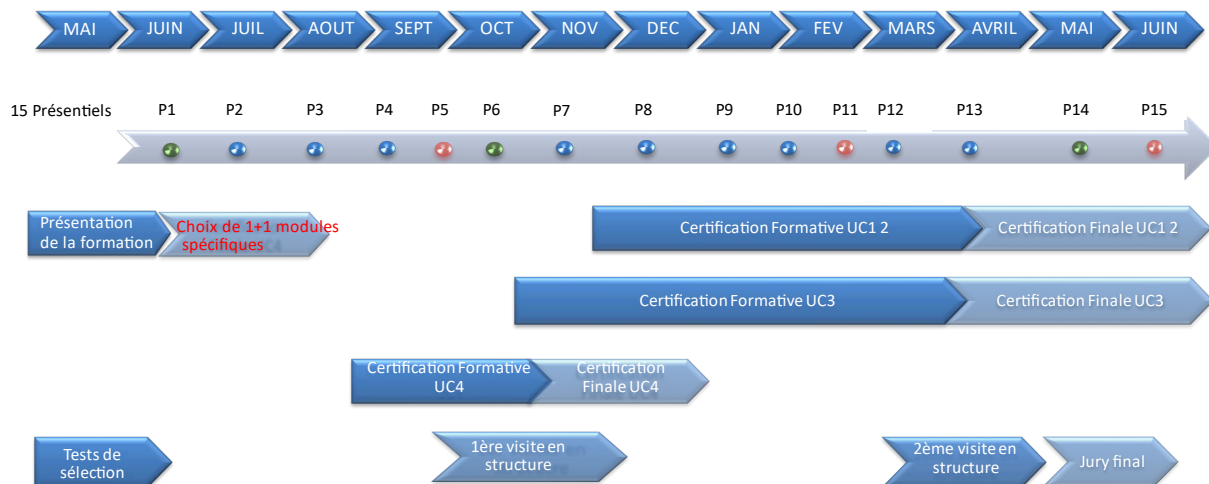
MAI JUIN JUIL AOUT SEPT OCT NOV DEC JAN FEV MARS AVRIL MAI JUIN

15 Présentiels P1 P2 P3 P4 P5 P6 P7 P8 P9 P10 P11 P12 P13 P14 P15

Présentation de la formation

Choix de 1+1 modules spécifiques

Certification Formative UC1 2

Certification Finale UC1 2

Certification Formative UC3

Certification Finale UC3

Certification Formative UC4

Certification Finale UC4

Tests de sélection

1ère visite en structure

2ème visite en structure

Jury final